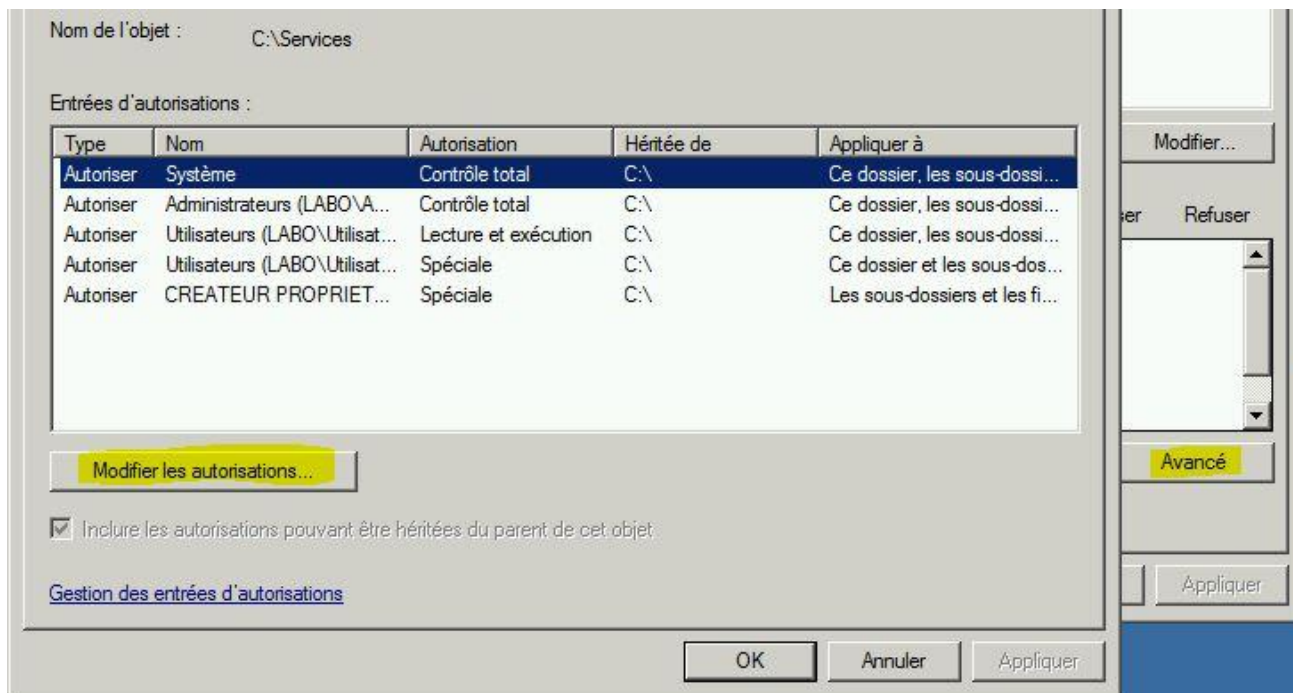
Nom de l'objet : C:\Services

Entrées d'autorisations :

| Type | Nom | Autorisation | Héritée de | Appliquer à |
|---|---|---|---|---|
| Autoriser | Système | Contrôle total | C:\ | Ce dossier, les sous-dossi... |
| Autoriser | Administrateurs (LABO\A... | Contrôle total | C:\ | Ce dossier, les sous-dossi... |
| Autoriser | Utilisateurs (LABO\Utilisat... | Lecture et exécution | C:\ | Ce dossier, les sous-dossi... |
| Autoriser | Utilisateurs (LABO\Utilisat... | Spéciale | C:\ | Ce dossier et les sous-dos... |
| Autoriser | CREATEUR PROPRIET... | Spéciale | C:\ | Les sous-dossiers et les fi... |

Modifier les autorisations...

Inclure les autorisations pouvant être héritées du parent de cet objet

Gestion des entrées d'autorisations

OK Annuler Appliquer

Modifier...

ser Refuser

Avancé

Appliquer